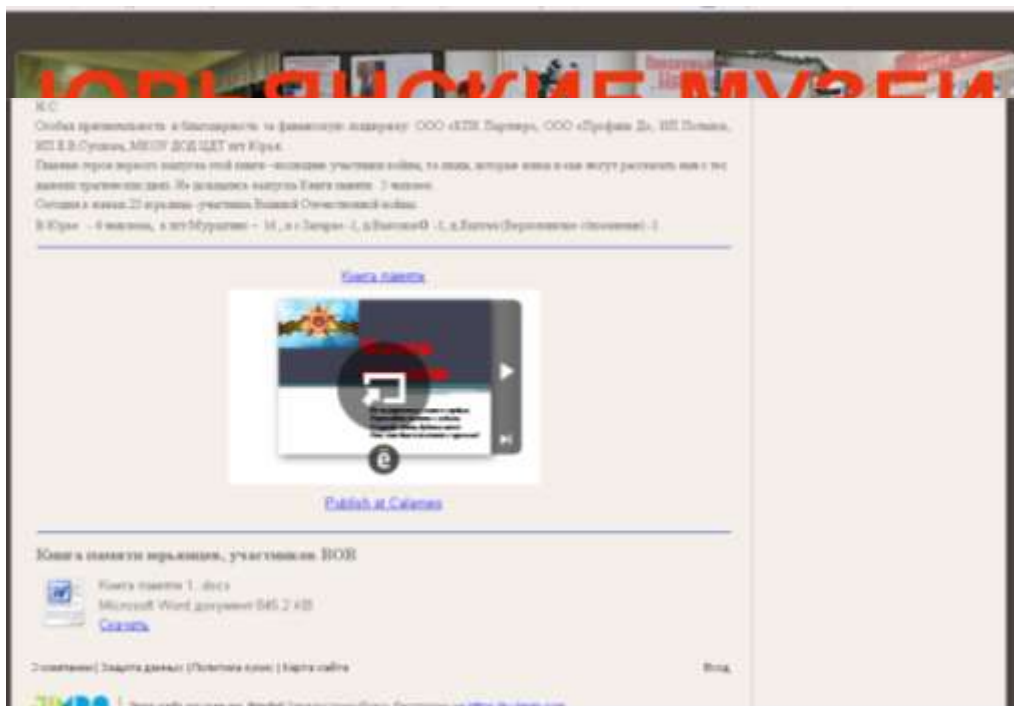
ЮРЬЯНСКИЕ МУЗЕИ

Н.С.

Особая признательность и благодарность за финансовую поддержку: ООО «КПК Партнер», ООО «Профиль Д», ИП Поляков, ИП Е.В.Суханов, МБОУ ДОД ЦДТ пгт Юрья.

Главные герои первого выпуска этой книги –последние участники войны, те люди, которые живы и сами могут рассказать нам о тех далеких трагических днях. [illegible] выпуска Книги памяти 2 человека.

Сегодня в живых 23 юрьянца -участника Великой Отечественной войны.

В Юрье – 6 человек, в пгт Мурыгино – 14, в с Загарье -1, д.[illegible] -1, д.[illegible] -1.

Книга памяти

Publish at Calameo

Книга памяти юрьянцев, участников ВОВ

Книга памяти 1 .docx
Microsoft Word документ 885.2 KB
Скачать

О компании | Защита данных | Политика куки | Карта сайта

Вход